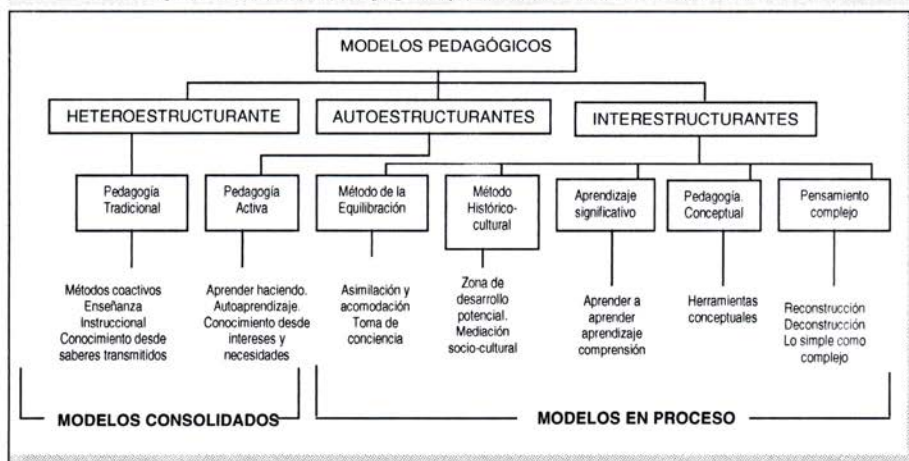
MODELOS PEDAGÓGICOS

HETEROESTRUCTURANTE

AUTOESTRUCTURANTES

INTERESTRUCTURANTES

Pedagogía Tradicional

Métodos coactivos Enseñanza Instruccional Conocimiento desde saberes transmitidos

Pedagogía Activa

Aprender haciendo. Autoaprendizaje. Conocimiento desde intereses y necesidades

Método de la Equilibración

Asimilación y acomodación Toma de conciencia

Método Histórico-cultural

Zona de desarrollo potencial. Mediación socio-cultural

Aprendizaje significativo

Aprender a aprender aprendizaje comprensión

Pedagogía. Conceptual

Herramientas conceptuales

Pensamiento complejo

Reconstrucción Deconstrucción Lo simple como complejo

MODELOS CONSOLIDADOS

MODELOS EN PROCESO